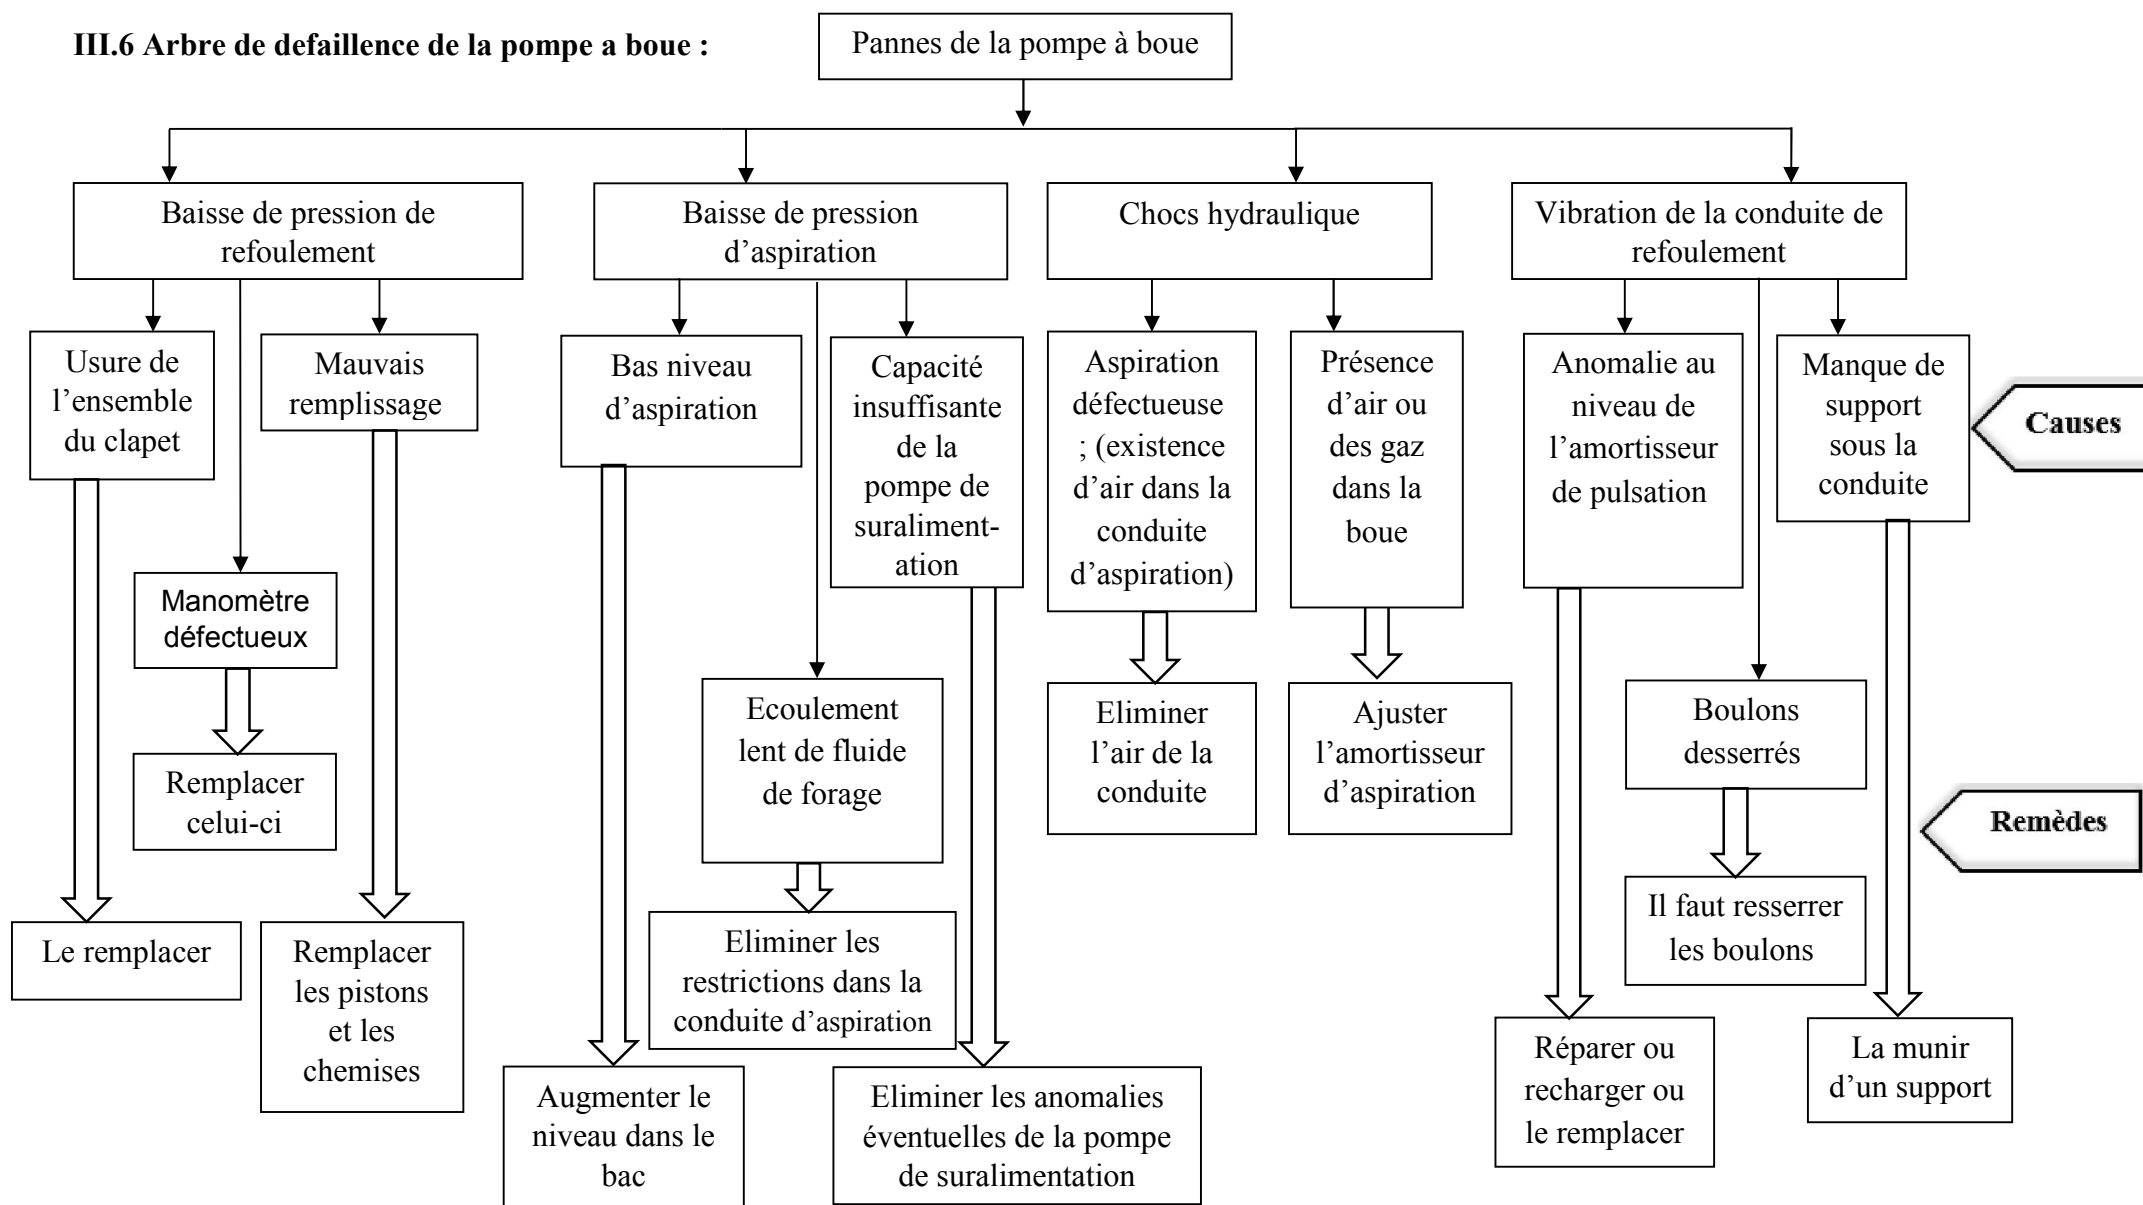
III.6 Arbre de defaillence de la pompe a boue :

Pannes de la pompe à boue

Baisse de pression de refoulement

Usure de l'ensemble du clapet

Le remplacer

Manomètre défectueux

Remplacer celui-ci

Mauvais remplissage

Remplacer les pistons et les chemises

Baisse de pression d'aspiration

Bas niveau d'aspiration

Augmenter le niveau dans le bac

Ecoulement lent de fluide de forage

Eliminer les restrictions dans la conduite d'aspiration

Capacité insuffisante de la pompe de suraliment-ation

Eliminer les anomalies éventuelles de la pompe de suralimentation

Chocs hydraulique

Aspiration défectueuse ; (existence d'air dans la conduite d'aspiration)

Eliminer l'air de la conduite

Présence d'air ou des gaz dans la boue

Ajuster l'amortisseur d'aspiration

Vibration de la conduite de refoulement

Anomalie au niveau de l'amortisseur de pulsation

Réparer ou recharger ou le remplacer

Boulons desserrés

Il faut resserrer les boulons

Manque de support sous la conduite

La munir d'un support

Causes

Remèdes